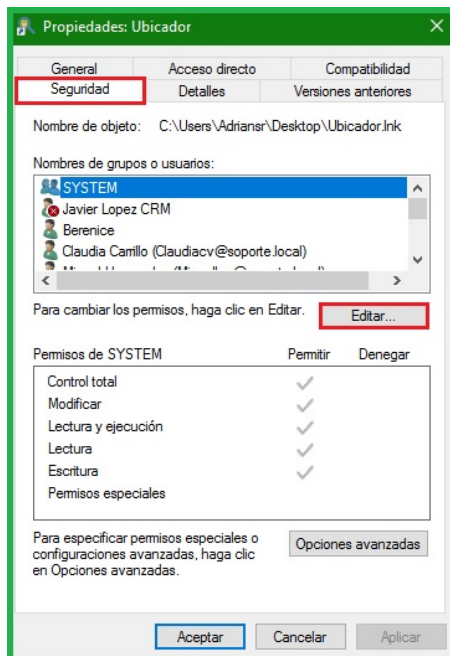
Propiedades: Ubicador

General | Acceso directo | Compatibilidad
Seguridad | Detalles | Versiones anteriores

Nombre de objeto: C:\Users\Adriansr\Desktop\Ubicador.lnk

Nombres de grupos o usuarios:

SYSTEM
Javier Lopez CRM
Berenice
Claudia Carrillo (Claudiacv@soporte.local)
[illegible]

Para cambiar los permisos, haga clic en Editar.

Editar...

| Permisos de SYSTEM | Permitir | Denegar |
|---|---|---|
| Control total | ✓ | |
| Modificar | ✓ | |
| Lectura y ejecución | ✓ | |
| Lectura | ✓ | |
| Escritura | ✓ | |
| Permisos especiales | | |

Para especificar permisos especiales o configuraciones avanzadas, haga clic en Opciones avanzadas.

Opciones avanzadas

Aceptar Cancelar Aplicar